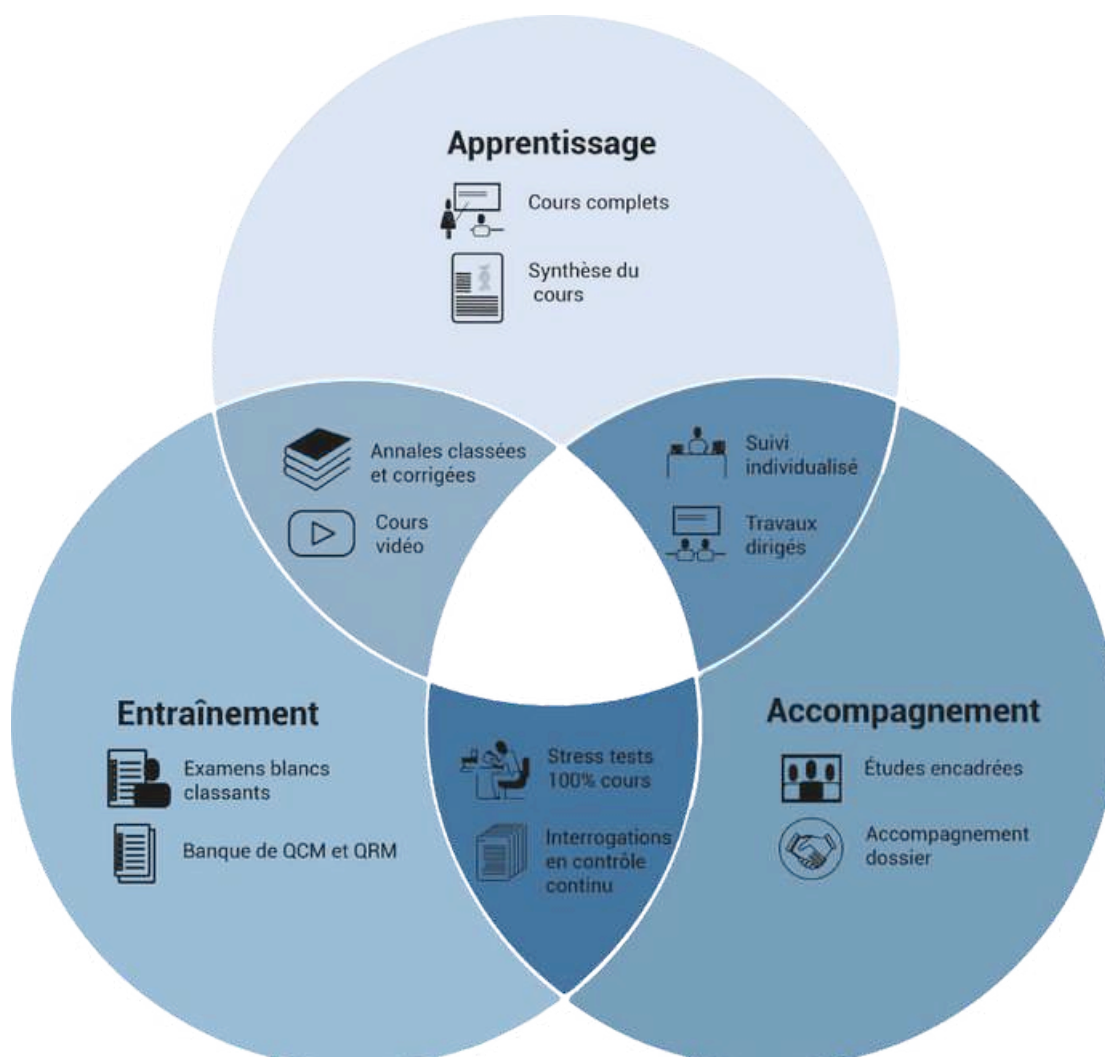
Apprentissage

Cours complets

Synthèse du cours

Annales classées et corrigées

Cours vidéo

Suivi individualisé

Travaux dirigés

Entraînement

Examens blancs classants

Banque de QCM et QRM

Stress tests 100% cours

Interrogations en contrôle continu

Accompagnement

Études encadrées

Accompagnement dossier